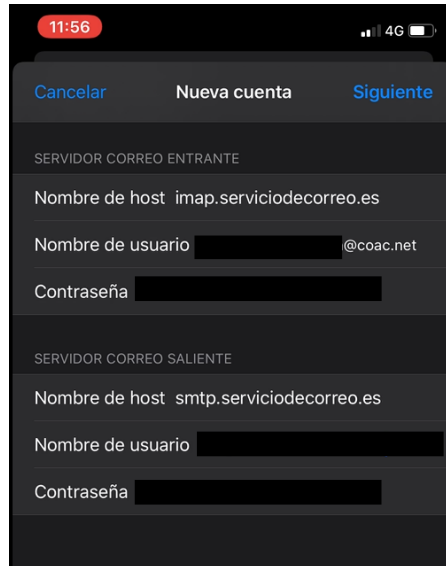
11:56
4G

Cancelar
Nueva cuenta
Siguiente

SERVIDOR CORREO ENTRANTE

Nombre de host imap.serviciodecorreo.es

Nombre de usuario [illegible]@coac.net

Contraseña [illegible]

SERVIDOR CORREO SALIENTE

Nombre de host smtp.serviciodecorreo.es

Nombre de usuario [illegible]

Contraseña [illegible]